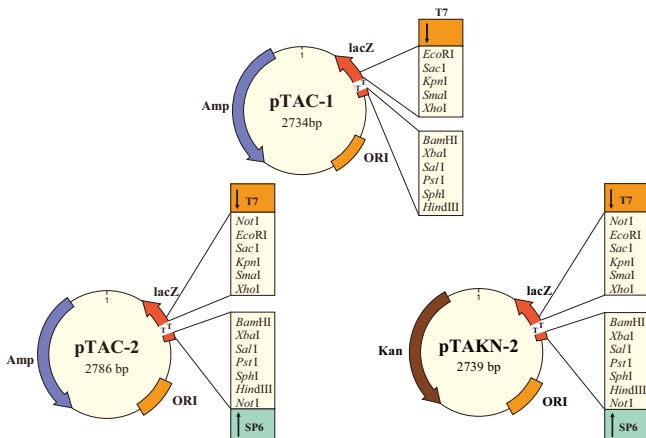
T7
EcoRI
SacI
KpnI
SmaI
XhoI

lacZ
1
Amp
pTAC-1
2734bp
T T
ORI

BamHI
XbaI
SalI
PstI
SphI
HindIII

T7
NotI
EcoRI
SacI
KpnI
SmaI
XhoI

lacZ
1
Amp
pTAC-2
2786 bp
T T
ORI

BamHI
XbaI
SalI
PstI
SphI
HindIII
NotI
SP6

T7
NotI
EcoRI
SacI
KpnI
SmaI
XhoI

lacZ
1
Kan
pTAKN-2
2739 bp
T T
ORI

BamHI
XbaI
SalI
PstI
SphI
HindIII
NotI
SP6